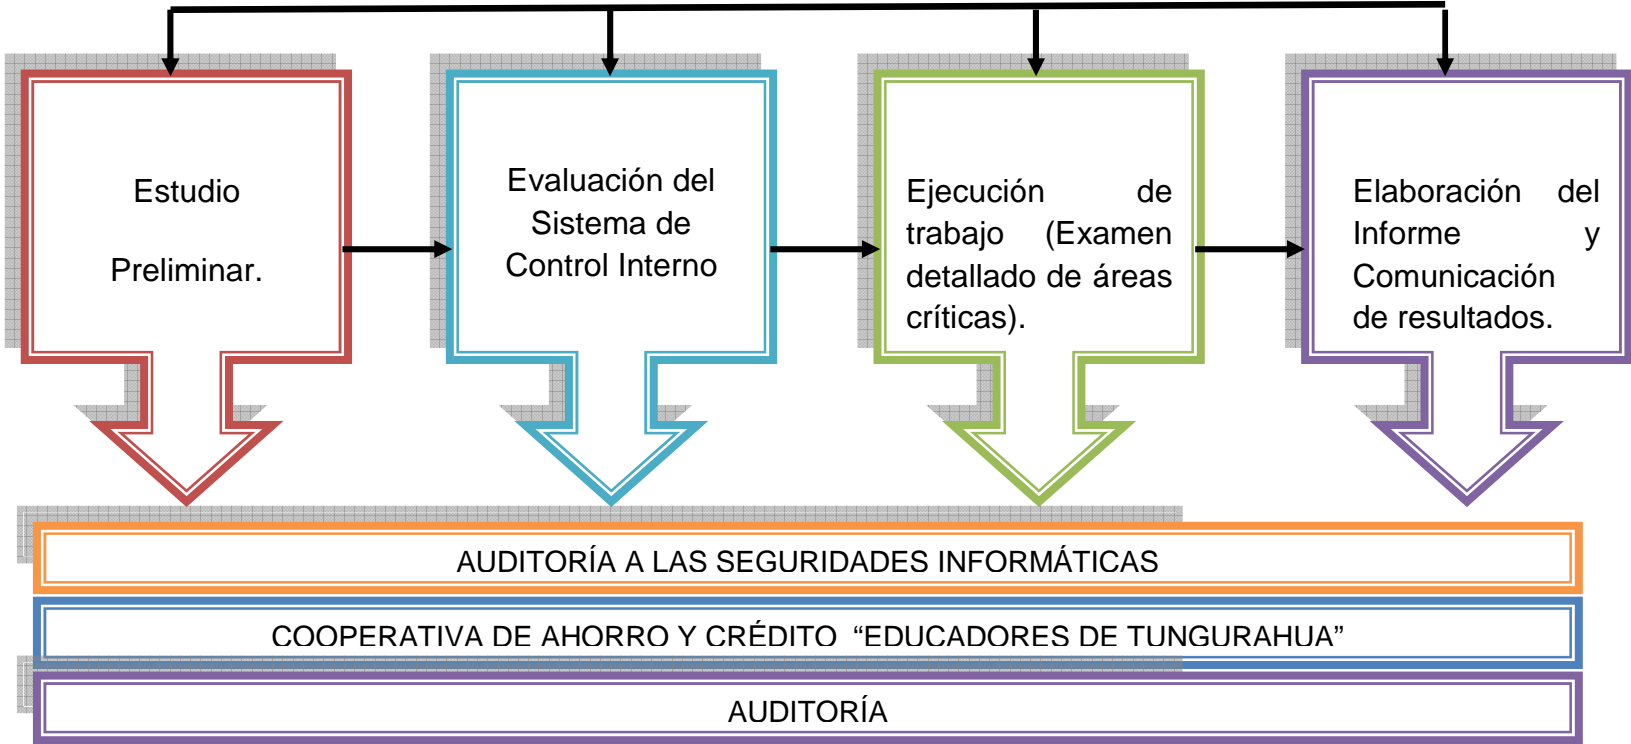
Estudio

Preliminar.

Evaluación del Sistema de Control Interno

Ejecución de trabajo (Examen detallado de áreas críticas).

Elaboración del Informe y Comunicación de resultados.

AUDITORÍA A LAS SEGURIDADES INFORMÁTICAS

COOPERATIVA DE AHORRO Y CRÉDITO "EDUCADORES DE TUNGURAHUA"

AUDITORÍA